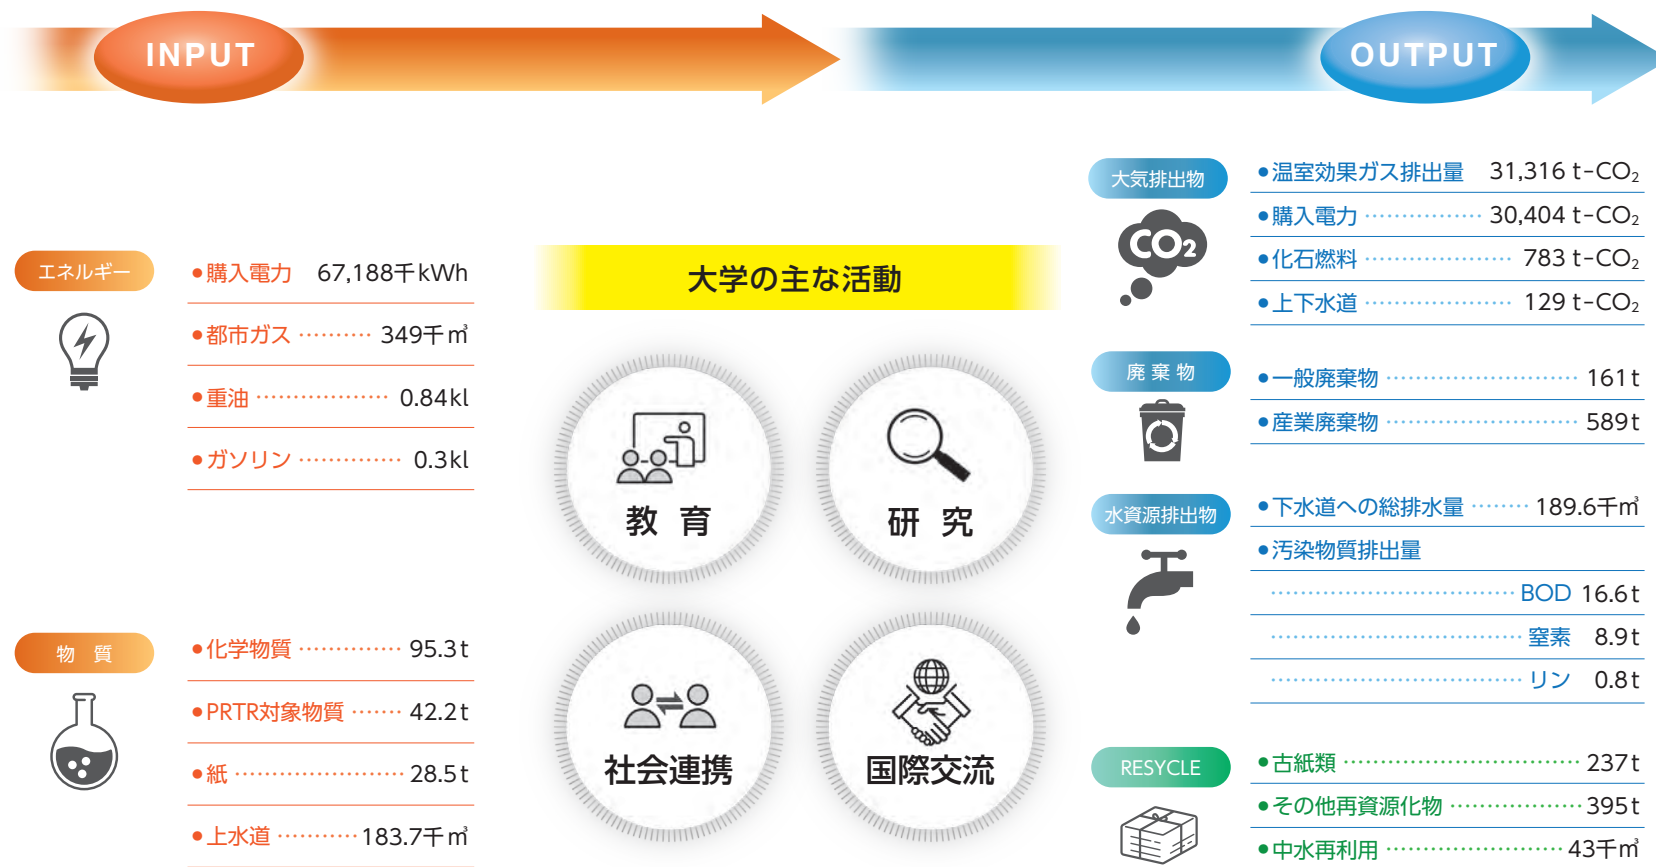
INPUT

OUTPUT

エネルギー

●購入電力　67,188千kWh

●都市ガス ……… 349千㎥

●重油 ……………… 0.84kl

●ガソリン …………… 0.3kl

物　質

●化学物質 …………… 95.3t

●PRTR対象物質 …… 42.2t

●紙 ……………………… 28.5t

●上水道 ………… 183.7千㎥

大学の主な活動

教　育

研　究

社会連携

国際交流

大気排出物

$CO_2$

●温室効果ガス排出量　31,316 t-$CO_2$

●購入電力 ……………… 30,404 t-$CO_2$

●化石燃料 ……………… 783 t-$CO_2$

●上下水道 ……………… 129 t-$CO_2$

廃 棄 物

●一般廃棄物 ……………………… 161t

●産業廃棄物 ……………………… 589t

水資源排出物

●下水道への総排水量 ……… 189.6千㎥

●汚染物質排出量

…………………………… BOD 16.6t

…………………………… 窒素　8.9t

…………………………… リン　0.8t

RESYCLE

●古紙類 ……………………………… 237t

●その他再資源化物 ……………… 395t

●中水再利用 ……………………… 43千㎥